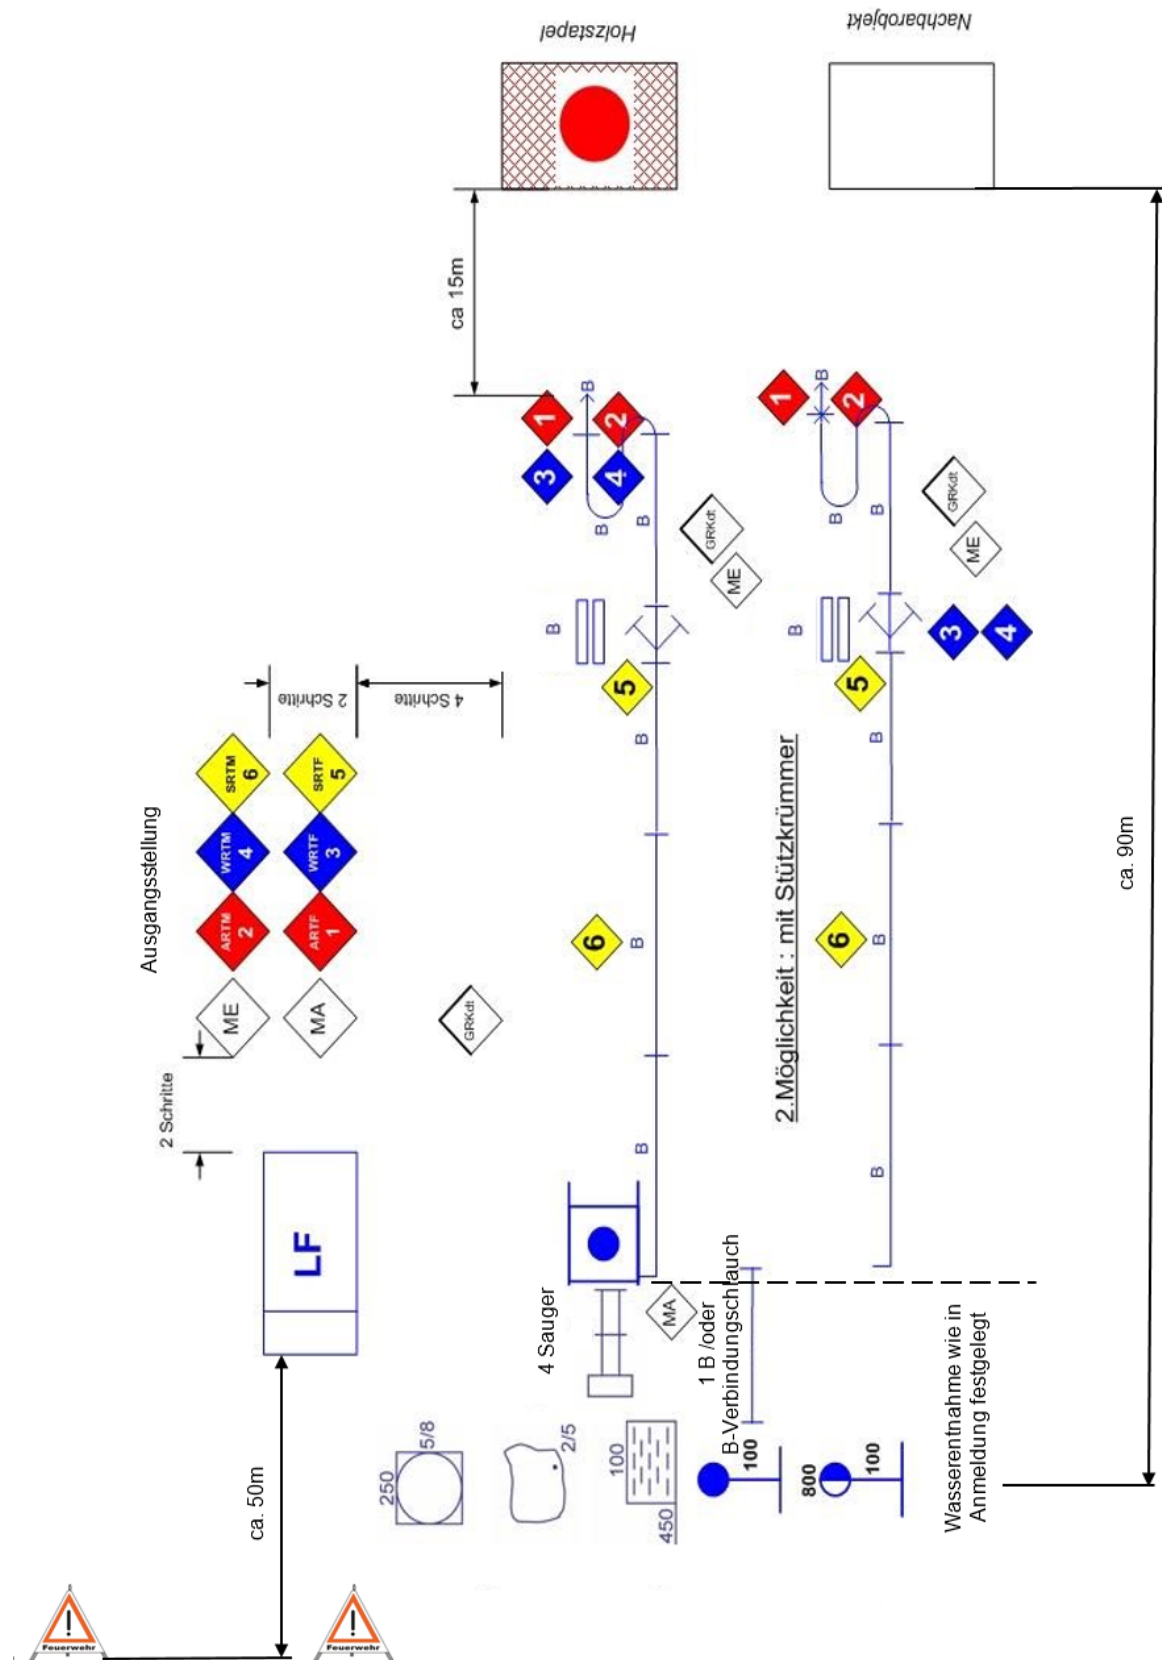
Holzstapel

Nachbarobjekt

ca 15m

1
2
3
4
B
B
B
GRKdt
ME
B
5
B

1
2
B
B
B
GRKdt
ME
3
4
B
5
B

2 Schritte
4 Schritte

Ausgangsstellung

SRTM 6
SRTF 5
WRTM 4
WRTF 3
ARTM 2
ARTF 1
ME
MA
GRKdt

2 Schritte

6
B
B

2.Möglichkeit : mit Stützkrümmer

6
B
B

ca. 90m

LF

4 Sauger

MA

1 B /oder B-Verbindungschlauch

Wasserentnahme wie in Anmeldung festgelegt

ca. 50m

250
5/8
2/5
100
450
100
800
100

Feuerwehr
Feuerwehr